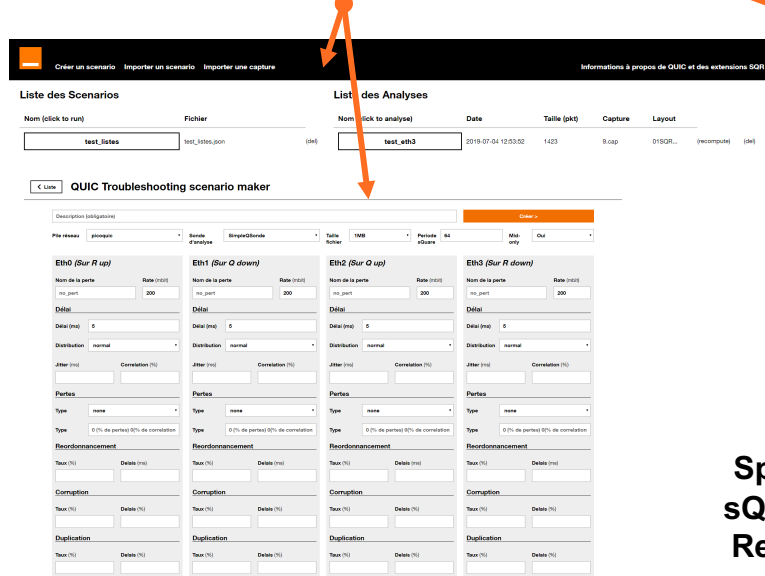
Créer un scenario Importer un scenario Importer une capture

Informations à propos de QUIC et des extensions SQR

Liste des Scenarios

| Nom (click to run) | Fichier | |
|---|---|---|
| test_listes | test_listes.json | (del) |

Liste des Analyses

| Nom (click to analyse) | Date | Taille (pkt) | Capture | Layout | | |
|---|---|---|---|---|---|---|
| test_eth3 | 2019-07-04 12:53:52 | 1423 | 9.cap | 01SQR... | (recompute) | (del) |

< Liste QUIC Troubleshooting scenario maker

Description (obligatoire)

Créer »

Pile réseau picoquic Sonde d'analyse SimpleQSonde Taille fichier 1MB Periode sQuare 64 Mid-only Oui

Eth0 (Sur R up)
Nom de la perte no_pert Rate (mbit) 200
Délai
Délai (ms) 5
Distribution normal
Jitter (ms) Correlation (%)
Pertes
Type none
Type 0 (% de pertes) 0(% de correlation
Reordonnancement
Taux (%) Delais (ms)
Corruption
Taux (%) Delais (ms)
Duplication
Taux (%) Delais (ms)

Eth1 (Sur Q down)
Nom de la perte no_pert Rate (mbit) 200
Délai
Délai (ms) 5
Distribution normal
Jitter (ms) Correlation (%)
Pertes
Type none
Type 0 (% de pertes) 0(% de correlation
Reordonnancement
Taux (%) Delais (ms)
Corruption
Taux (%) Delais (ms)
Duplication
Taux (%) Delais (ms)

Eth2 (Sur Q up)
Nom de la perte no_pert Rate (mbit) 200
Délai
Délai (ms) 5
Distribution normal
Jitter (ms) Correlation (%)
Pertes
Type none
Type 0 (% de pertes) 0(% de correlation
Reordonnancement
Taux (%) Delais (ms)
Corruption
Taux (%) Delais (ms)
Duplication
Taux (%) Delais (ms)

Eth3 (Sur R down)
Nom de la perte no_pert Rate (mbit) 200
Délai
Délai (ms) 5
Distribution normal
Jitter (ms) Correlation (%)
Pertes
Type none
Type 0 (% de pertes) 0(% de correlation
Reordonnancement
Taux (%) Delais (ms)
Corruption
Taux (%) Delais (ms)
Duplication
Taux (%) Delais (ms)

Sp
sQ
Re